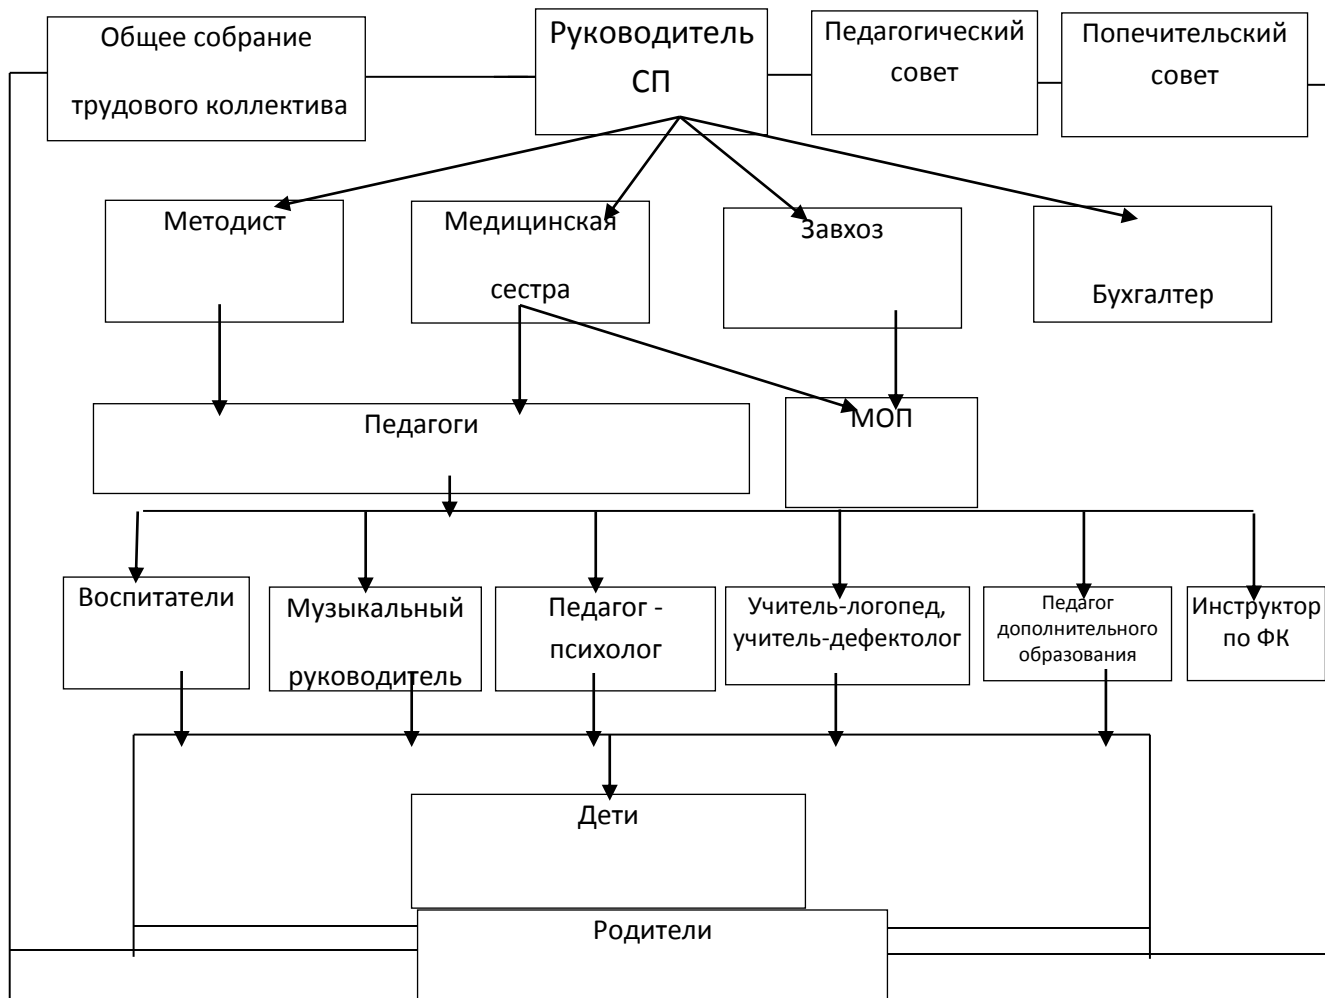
Общее собрание трудового коллектива

Руководитель СП

Педагогический совет

Попечительский совет

Методист

Медицинская сестра

Завхоз

Бухгалтер

Педагоги

МОП

Воспитатели

Музыкальный руководитель

Педагог - психолог

Учитель-логопед, учитель-дефектолог

Педагог дополнительного образования

Инструктор по ФК

Дети

Родители